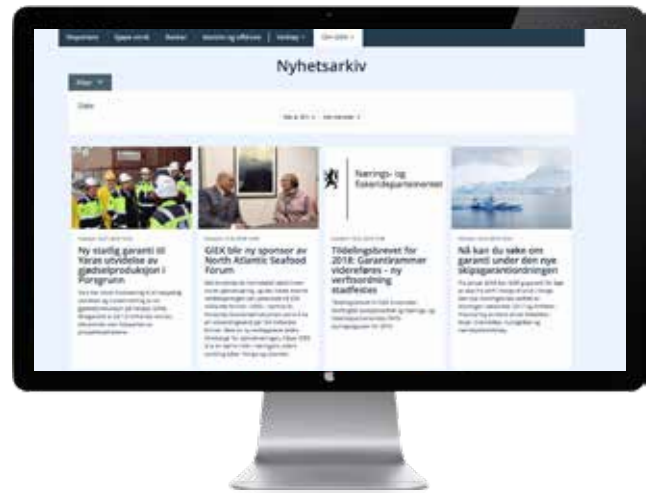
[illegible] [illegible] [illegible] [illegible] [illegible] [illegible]

Nyhetsarkiv

Filter

Dato

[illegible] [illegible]

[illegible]

Ny statlig garanti til Yaras utvidelse av gjødselproduksjon i Porsgrunn

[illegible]

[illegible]

GIEK blir ny sponsor av North Atlantic Seafood Forum

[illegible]

Nærings- og fiskeridepartementet

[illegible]

Tildelingsbrevet for 2018: Garantirammer videreføres – ny verftsordning stadfestes

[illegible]

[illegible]

Nå kan du søke om garanti under den nye skipsgarantiordningen

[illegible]